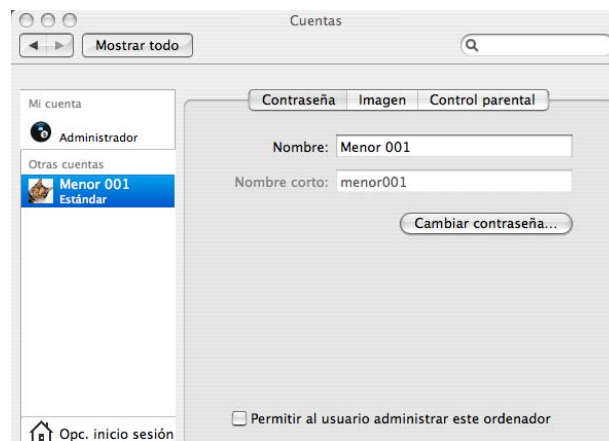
Cuentas

Mostrar todo

Mi cuenta

Administrador

Otras cuentas

Menor 001
Estándar

Contraseña | Imagen | Control parental

Nombre: Menor 001

Nombre corto: menor001

Cambiar contraseña...

Permitir al usuario administrar este ordenador

Opc. inicio sesión